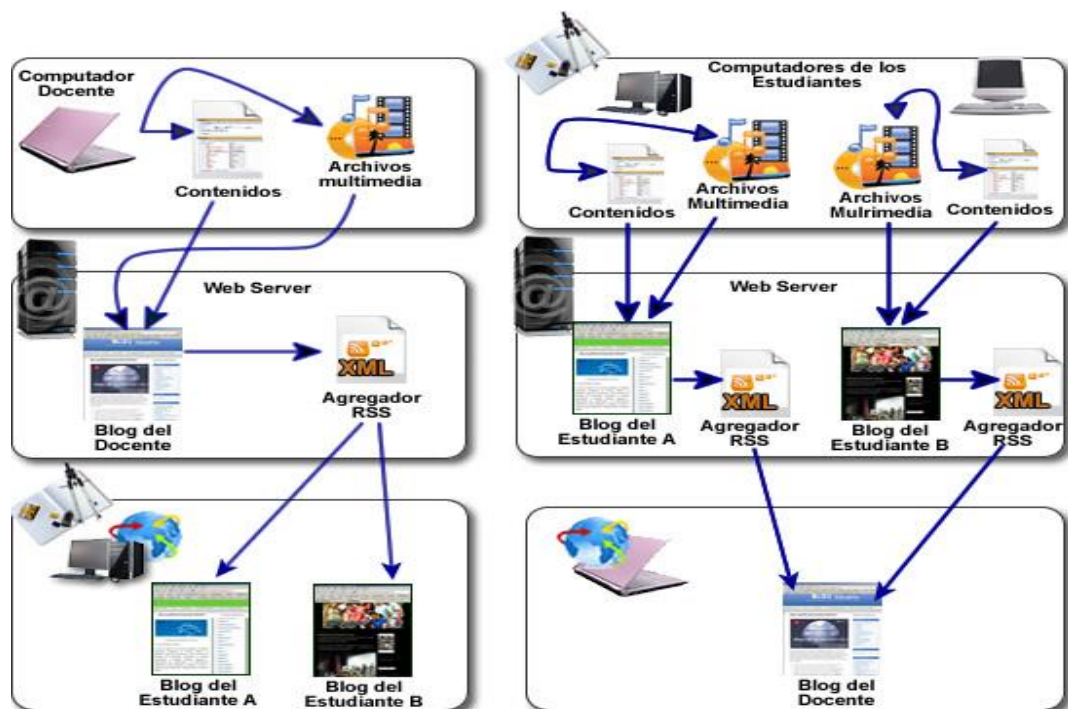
Computador Docente

Contenidos

Archivos multimedia

Web Server

Blog del Docente

XML

Agregador RSS

Blog del Estudiante A

Blog del Estudiante B

Computadores de los Estudiantes

Contenidos

Archivos Multimedia

Archivos Mulrimedia

Contenidos

Web Server

Blog del Estudiante A

XML

Agregador RSS

Blog del Estudiante B

XML

Agregador RSS

Blog del Docente